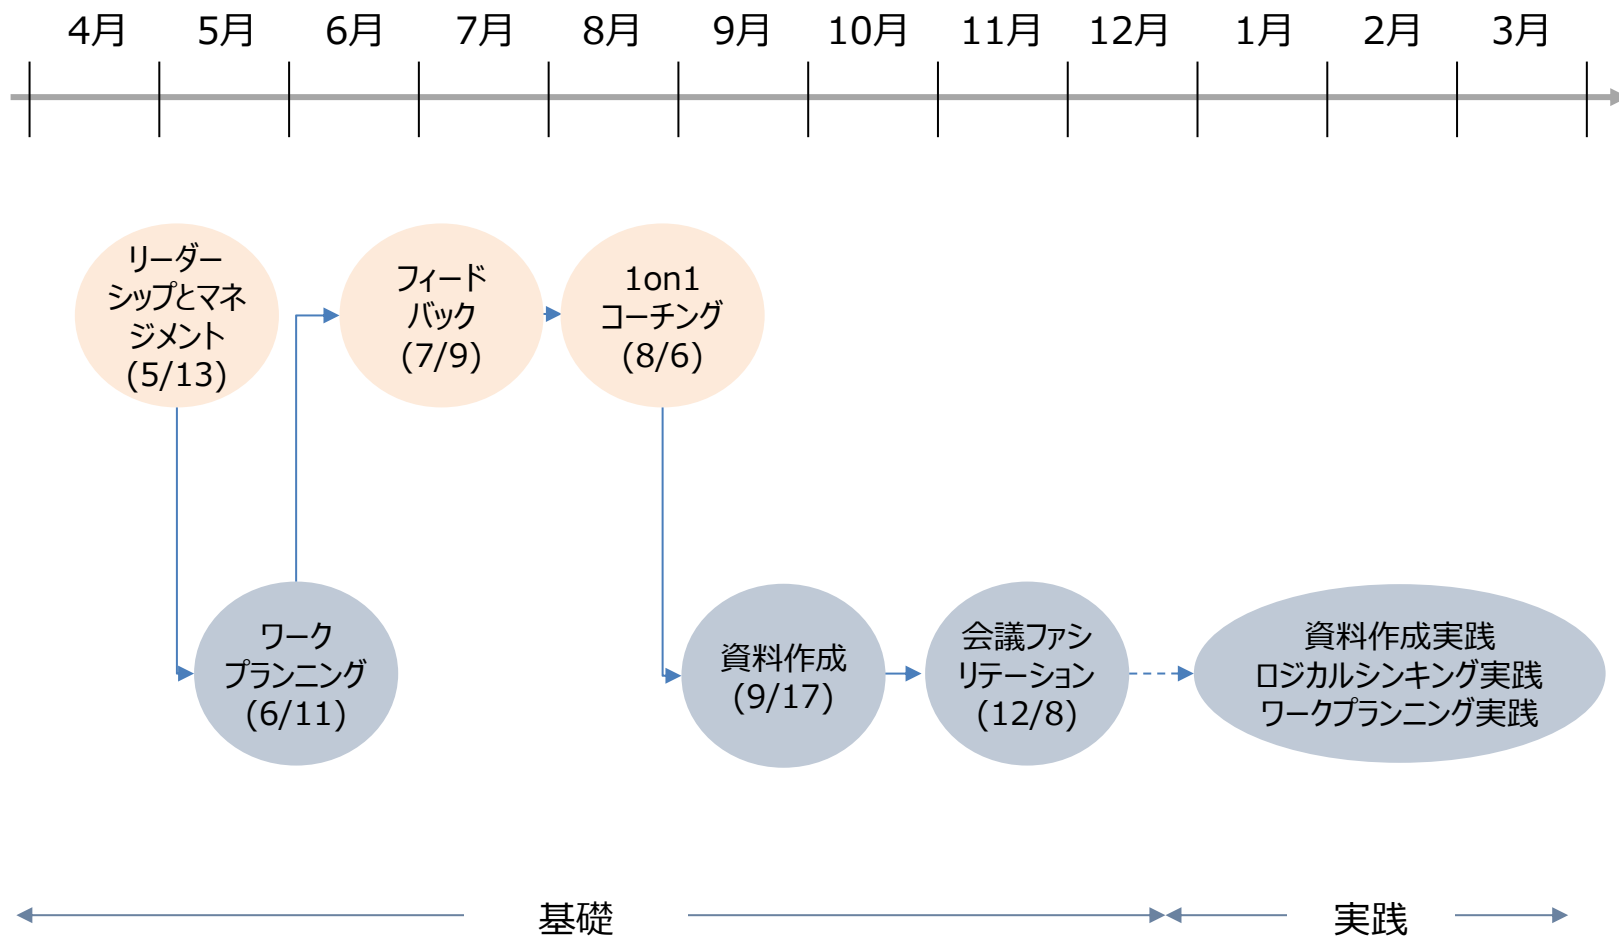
4月 5月 6月 7月 8月 9月 10月 11月 12月 1月 2月 3月

リーダーシップとマネジメント
(5/13)

ワークプランニング
(6/11)

フィードバック
(7/9)

1on1コーチング
(8/6)

資料作成
(9/17)

会議ファシリテーション
(12/8)

資料作成実践
ロジカルシンキング実践
ワークプランニング実践

基礎

実践